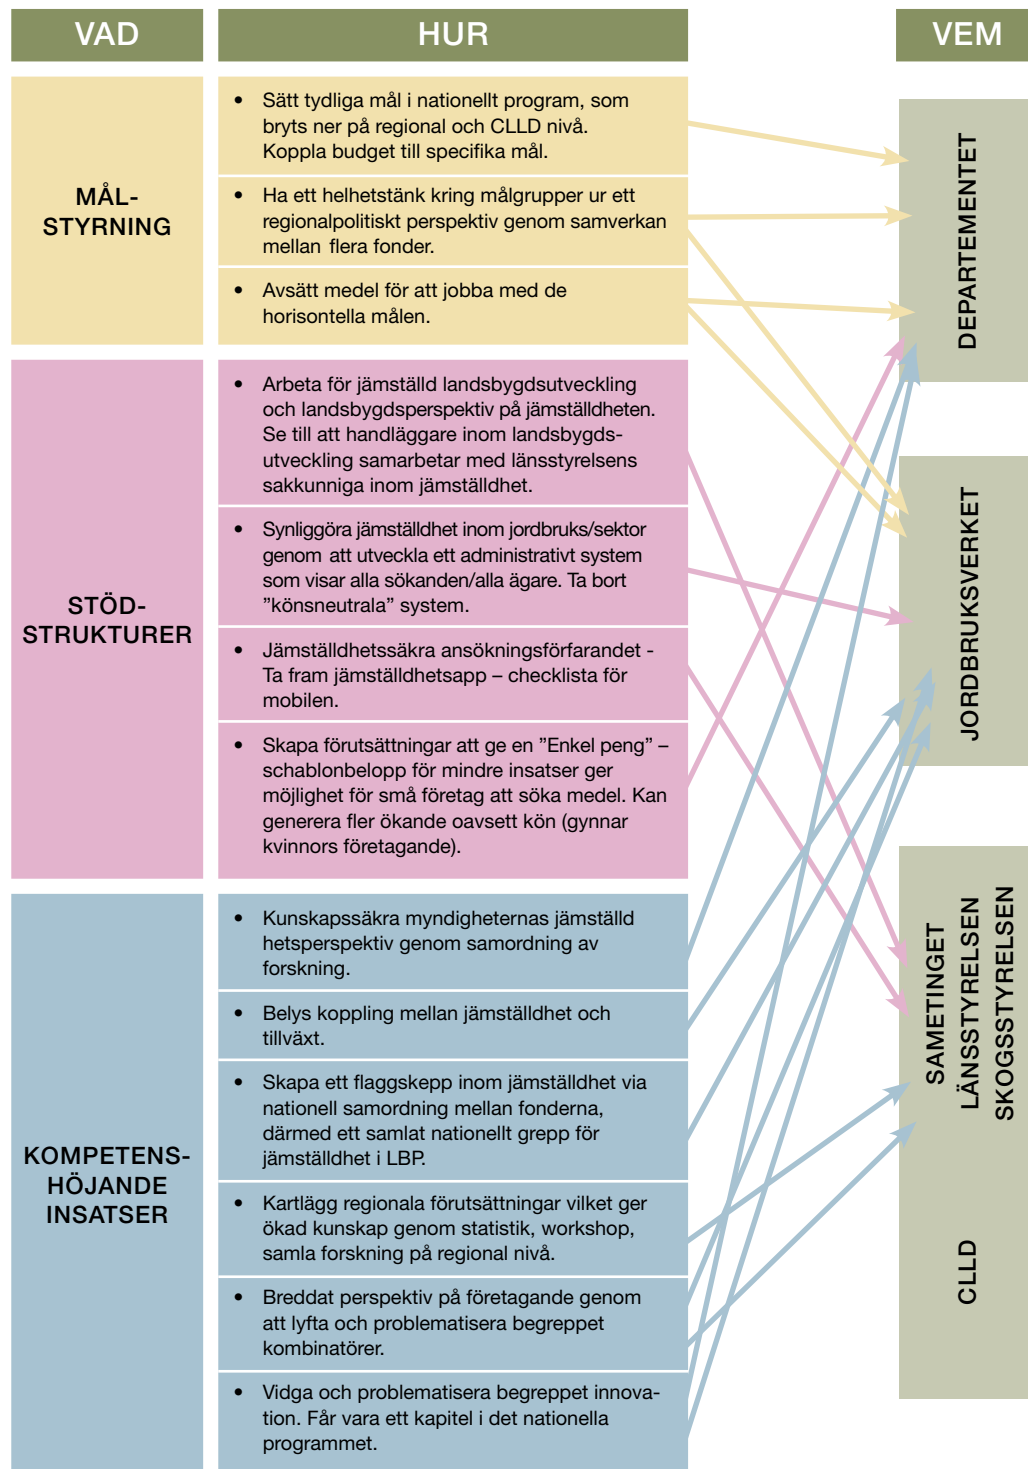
VAD

HUR

VEM

MÅL-STYRNING

- Sätt tydliga mål i nationellt program, som bryts ner på regional och CLLD nivå. Koppla budget till specifika mål.

- Ha ett helhetstänk kring målgrupper ur ett regionalpolitiskt perspektiv genom samverkan mellan flera fonder.

- Avsätt medel för att jobba med de horisontella målen.

STÖD-STRUKTURER

- Arbeta för jämställd landsbygdsutveckling och landsbygdsperspektiv på jämställdheten. Se till att handläggare inom landsbygdsutveckling samarbetar med länsstyrelsens sakkunniga inom jämställdhet.

- Synliggöra jämställdhet inom jordbruks/sektor genom att utveckla ett administrativt system som visar alla sökanden/alla ägare. Ta bort ”könsneutrala” system.

- Jämställdhetssäkra ansökningsförfarandet - Ta fram jämställdhetsapp – checklista för mobilen.

- Skapa förutsättningar att ge en ”Enkel peng” – schablonbelopp för mindre insatser ger möjlighet för små företag att söka medel. Kan generera fler ökande oavsett kön (gynnar kvinnors företagande).

KOMPETENS-HÖJANDE INSATSER

- Kunskapssäkra myndigheternas jämställdhetsperspektiv genom samordning av forskning.

- Belys koppling mellan jämställdhet och tillväxt.

- Skapa ett flaggskepp inom jämställdhet via nationell samordning mellan fonderna, därmed ett samlat nationellt grepp för jämställdhet i LBP.

- Kartlägg regionala förutsättningar vilket ger ökad kunskap genom statistik, workshop, samla forskning på regional nivå.

- Breddat perspektiv på företagande genom att lyfta och problematisera begreppet kombinatörer.

- Vidga och problematisera begreppet innovation. Får vara ett kapitel i det nationella programmet.

DEPARTEMENTET

JORDBRUKSVERKET

SAMETINGET
LÄNSSTYRELSEN
SKOGSSTYRELSEN

CLLD